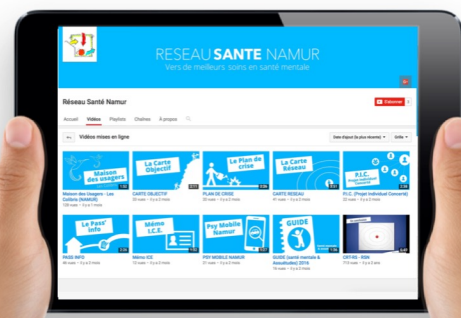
RESEAU SANTE NAMUR
Vers de meilleurs soins en santé mentale

Réseau Santé Namur

S'abonner

Accueil Vidéos Playlists Chaînes À propos

Vidéos mises en ligne

Date d'ajout (la plus récente) Grille

Maison des usagers

Maison des Usagers - Les Colibris (NAMUR)

La Carte Objectif

CARTE OBJECTIF

Le Plan de crise

PLAN DE CRISE

La Carte Réseau

CARTE RESEAU

P.I.C.

P.I.C. (Projet Individuel Concerté)

La Pass' Info

PASS INFO

Mémo I.C.E.

Mémo ICE

Psy Mobile Namur

PSY MOBILE NAMUR

GUIDE

GUIDE (santé mentale & Assuétudes) 2016

CRT-RS - RSN